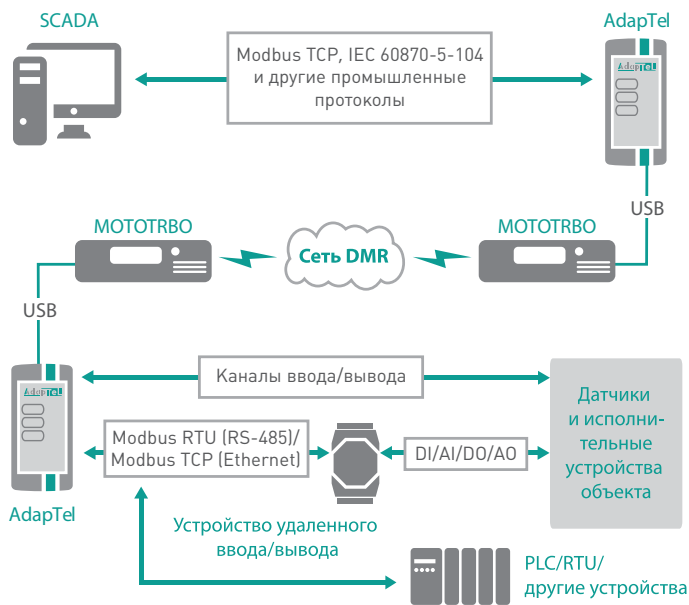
SCADA

Modbus TCP, IEC 60870-5-104 и другие промышленные протоколы

AdapTel

AdapTel

USB

MOTOTRBO

Сеть DMR

MOTOTRBO

USB

AdapTel

Каналы ввода/вывода

Датчики и исполнительные устройства объекта

Modbus RTU (RS-485)/ Modbus TCP (Ethernet)

DI/AI/DO/AO

AdapTel

Устройство удаленного ввода/вывода

PLC/RTU/ другие устройства